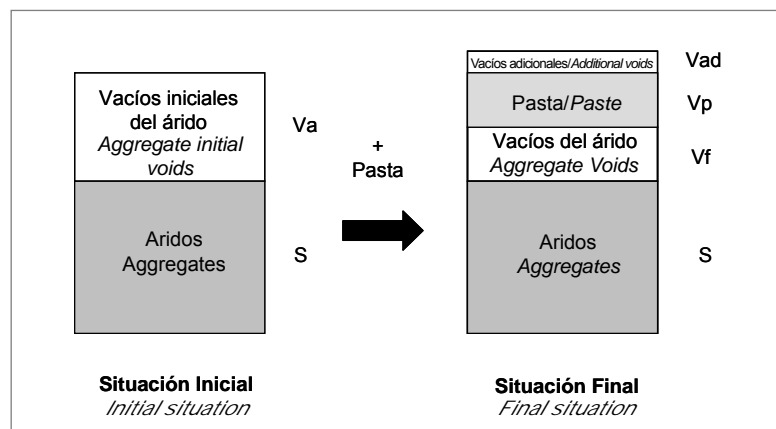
Vacíos iniciales del árido
Aggregate initial voids

Va

Aridos
Aggregates

S

+
Pasta

Vacíos adicionales/Additional voids

Vad

Pasta/Paste

Vp

Vacíos del árido
Aggregate Voids

Vf

Aridos
Aggregates

S

Situación Inicial
Initial situation

Situación Final
Final situation